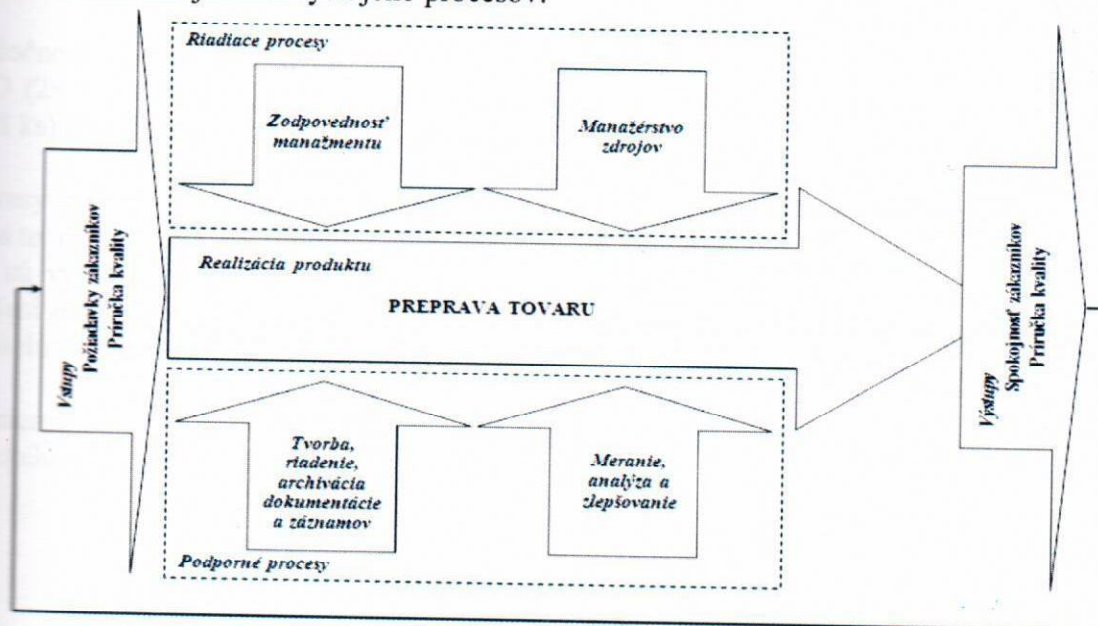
Riadiace procesy

Zodpovednosť manažmentu

Manažérstvo zdrojov

Vstupy
Požiadavky zákazníkov
Príručka kvality

Realizácia produktu

PREPRAVA TOVARU

Výstupy
Spokojnosť zákazníkov
Príručka kvality

Tvorba, riadenie, archivácia dokumentácie a záznamov

Meranie, analýza a zlepšovanie

Podporné procesy